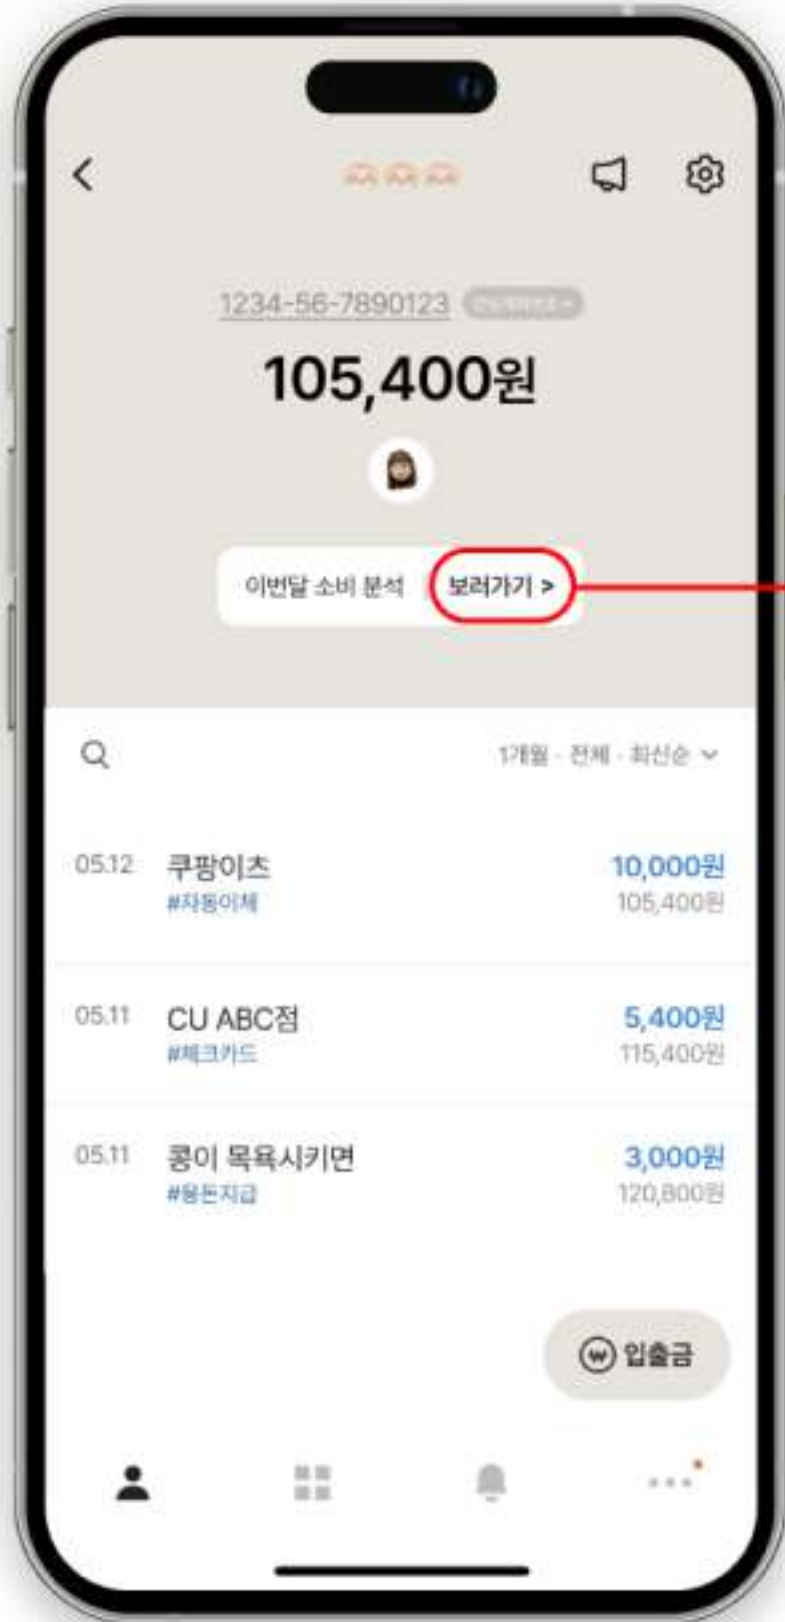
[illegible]

1234-56-7890123 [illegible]

105,400원

이번달 소비 분석 보러가기 >

1개월 · 전체 · 최신순

05.12 쿠팡이츠
#자동이체
10,000원
105,400원

05.11 CU ABC점
#체크카드
5,400원
115,400원

05.11 콩이 목욕시키면
#용돈지급
3,000원
120,800원

입출금